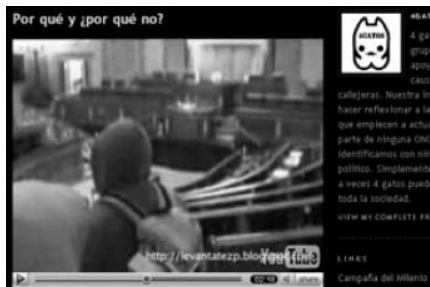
Por qué y ¿por qué no?

http://levantatezp.blogspot.com

You Tube

02:18

share

4GATOS

«4AT

4 ga
grup
apoy
caus
callejeras. Nuestra in
hacer reflexionar a la
que empiecen a actu
parte de ninguna ON
identificamos con nin
político. Simplement
a veces 4 gatos pued
toda la sociedad.

VIEW MY COMPLETE PR

LINKS

Campaña del Milenio